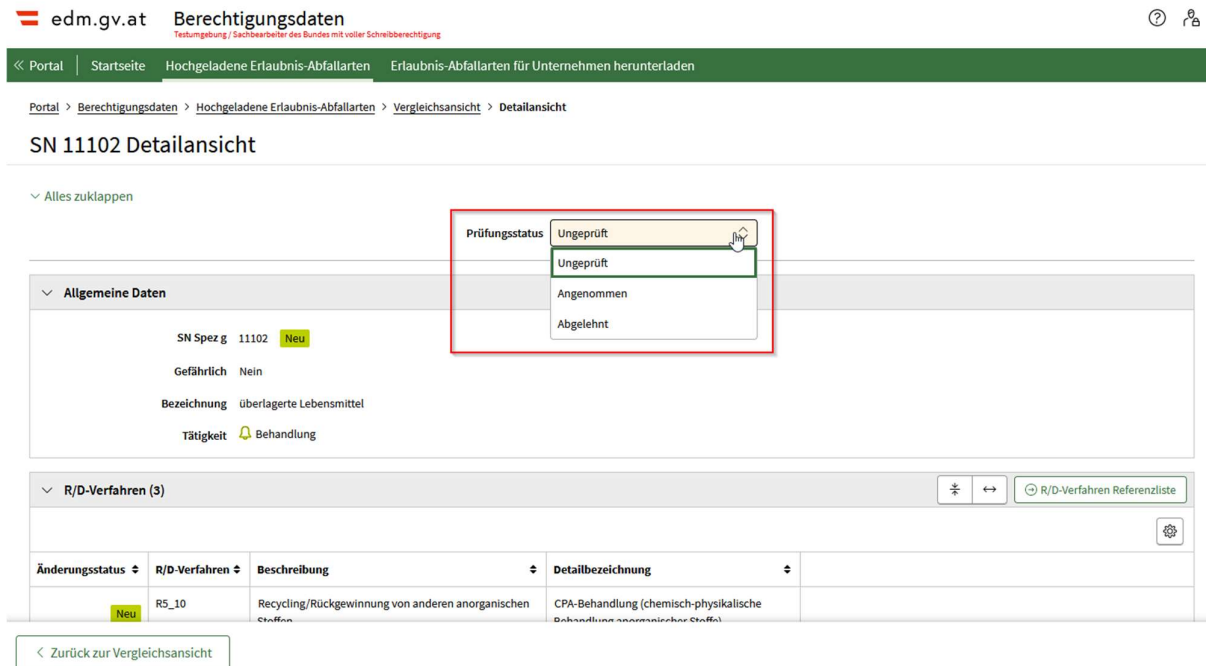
edm.gv.at Berechtigungsdaten
Testumgebung / Sachbearbeiter des Bundes mit voller Schreibberechtigung

« Portal | Startseite | Hochgeladene Erlaubnis-Abfallarten | Erlaubnis-Abfallarten für Unternehmen herunterladen

Portal > Berechtigungsdaten > Hochgeladene Erlaubnis-Abfallarten > Vergleichsansicht > Detailansicht

SN 11102 Detailansicht

Alles zuklappen

Prüfungsstatus Ungeprüft
Ungeprüft
Angenommen
Abgelehnt

Allgemeine Daten

SN Spez g 11102 Neu
Gefährlich Nein
Bezeichnung überlagerte Lebensmittel
Tätigkeit Behandlung

R/D-Verfahren (3)

R/D-Verfahren Referenzliste

| Änderungsstatus | R/D-Verfahren | Beschreibung | Detailbezeichnung |
|---|---|---|---|
| Neu | R5_10 | Recycling/Rückgewinnung von anderen anorganischen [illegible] | CPA-Behandlung (chemisch-physikalische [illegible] |

Zurück zur Vergleichsansicht